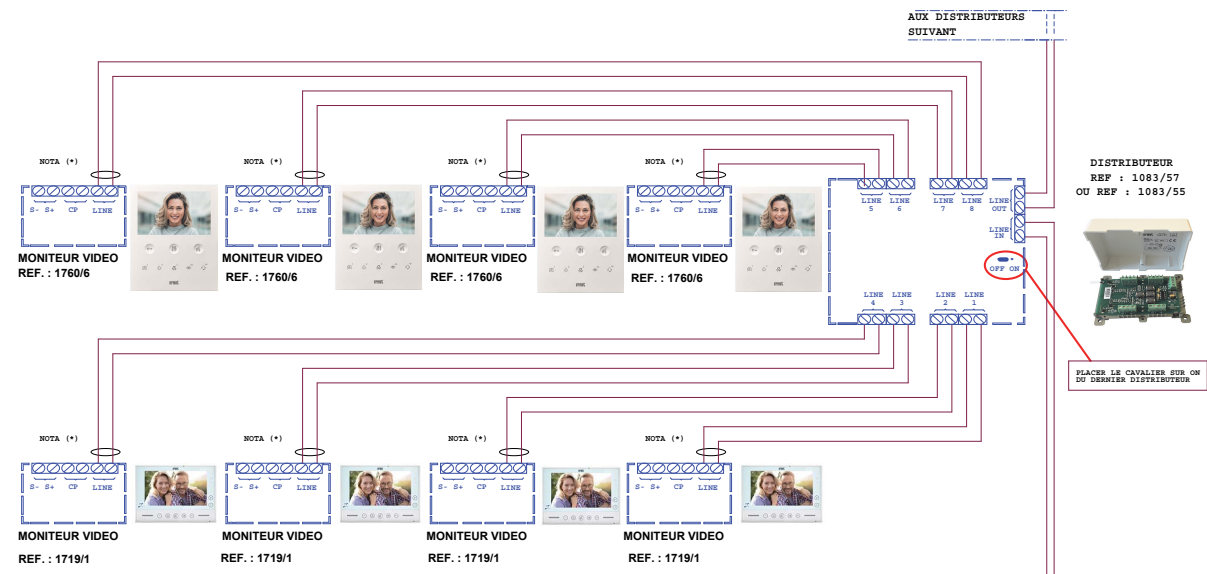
AUX DISTRIBUTEURS
SUIVANT

NOTA (*)
S- S+ CP LINE
MONITEUR VIDEO
REF. : 1760/6

NOTA (*)
S- S+ CP LINE
MONITEUR VIDEO
REF. : 1760/6

NOTA (*)
S- S+ CP LINE
MONITEUR VIDEO
REF. : 1760/6

NOTA (*)
S- S+ CP LINE
MONITEUR VIDEO
REF. : 1760/6

LINE 5
LINE 6
LINE 7
LINE 8
LINE OUT
LINE IN
OFF ON
LINE 4
LINE 3
LINE 2
LINE 1

DISTRIBUTEUR
REF : 1083/57
OU REF : 1083/55

PLACER LE CAVALIER SUR ON DU DERNIER DISTRIBUTEUR

NOTA (*)
S- S+ CP LINE
MONITEUR VIDEO
REF. : 1719/1

NOTA (*)
S- S+ CP LINE
MONITEUR VIDEO
REF. : 1719/1

NOTA (*)
S- S+ CP LINE
MONITEUR VIDEO
REF. : 1719/1

NOTA (*)
S- S+ CP LINE
MONITEUR VIDEO
REF. : 1719/1